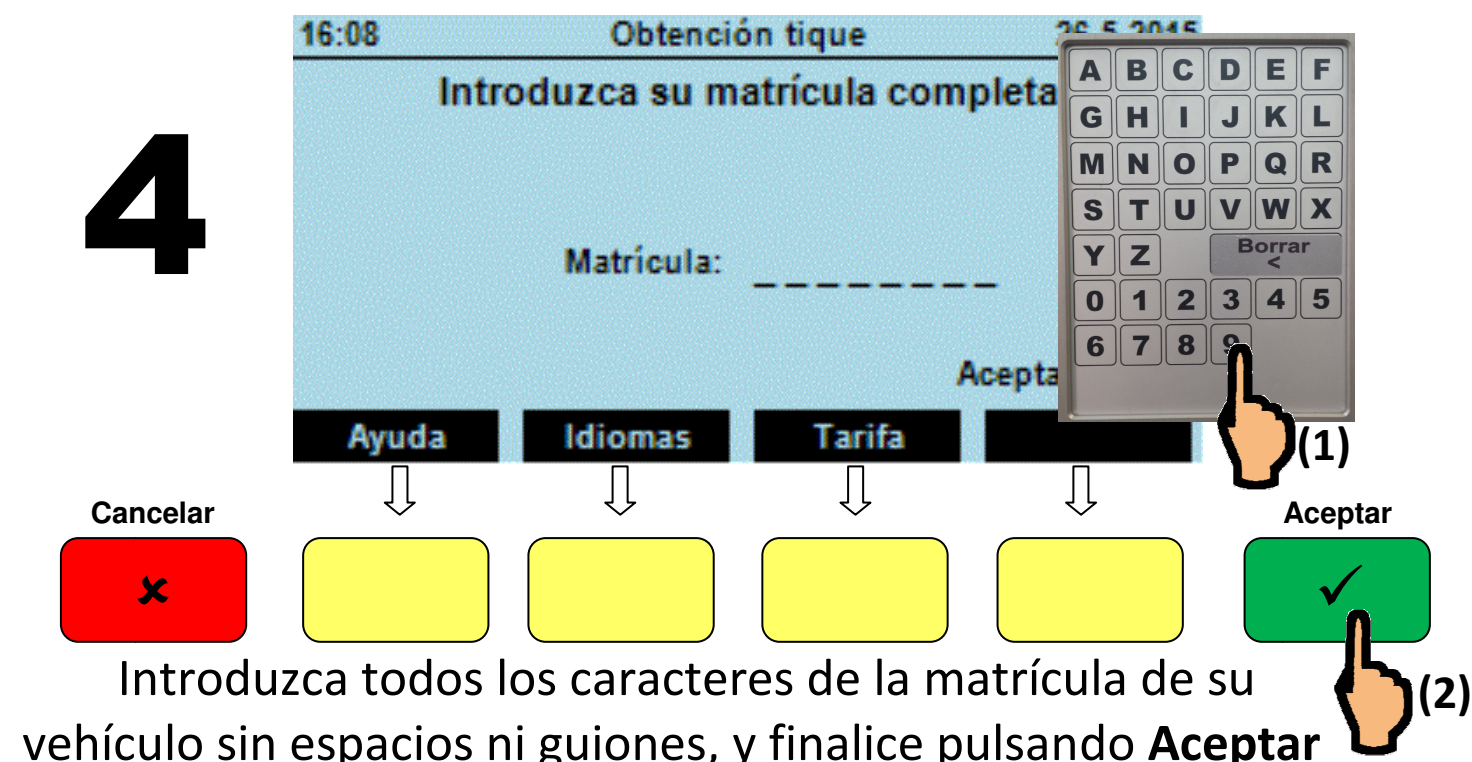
4

16:08 Obtención tique 26.5.2015

Introduzca su matrícula completa

Matrícula: _ _ _ _ _ _ _ _

Acepta

A B C D E F
G H I J K L
M N O P Q R
S T U V W X
Y Z Borrar <
0 1 2 3 4 5
6 7 8 9

(1)

Ayuda Idiomas Tarifa

Cancelar

Aceptar

(2)

Introduzca todos los caracteres de la matrícula de su vehículo sin espacios ni guiones, y finalice pulsando **Aceptar**